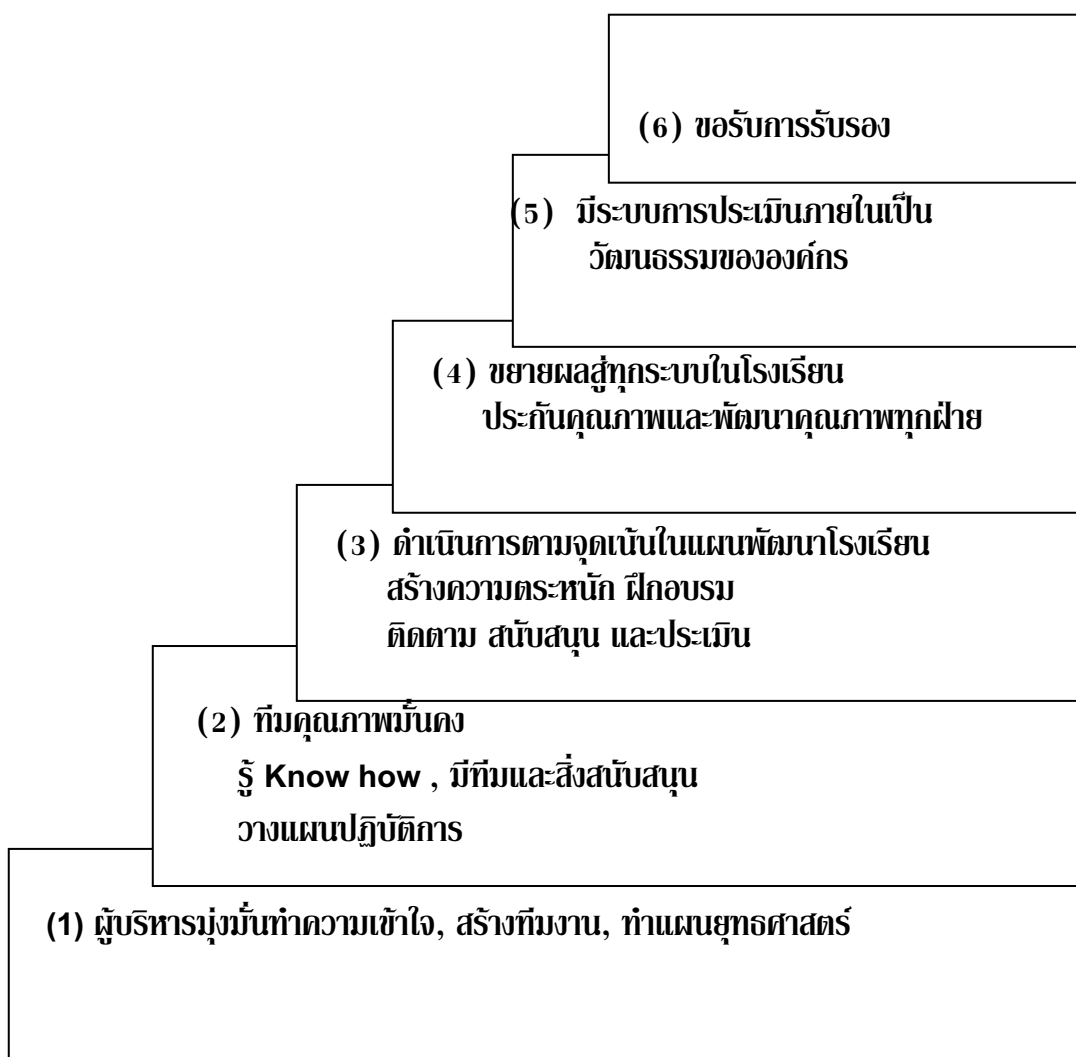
(6) ขอรับการรับรอง

(5) มีระบบการประเมินภายในเป็น
วัฒนธรรมขององค์กร

(4) ขยายผลสู่ทุกระบบในโรงเรียน
ประกันคุณภาพและพัฒนาคุณภาพทุกฝ่าย

(3) ดำเนินการตามจุดเน้นในแผนพัฒนาโรงเรียน
สร้างความตระหนัก ฝึกอบรม
ติดตาม สนับสนุน และประเมิน

(2) ทีมคุณภาพมั่นคง
รู้ Know how , มีทีมและสิ่งสนับสนุน
วางแผนปฏิบัติการ

(1) ผู้บริหารมุ่งมั่นทำความเข้าใจ, สร้างทีมงาน, ทำแผนยุทธศาสตร์